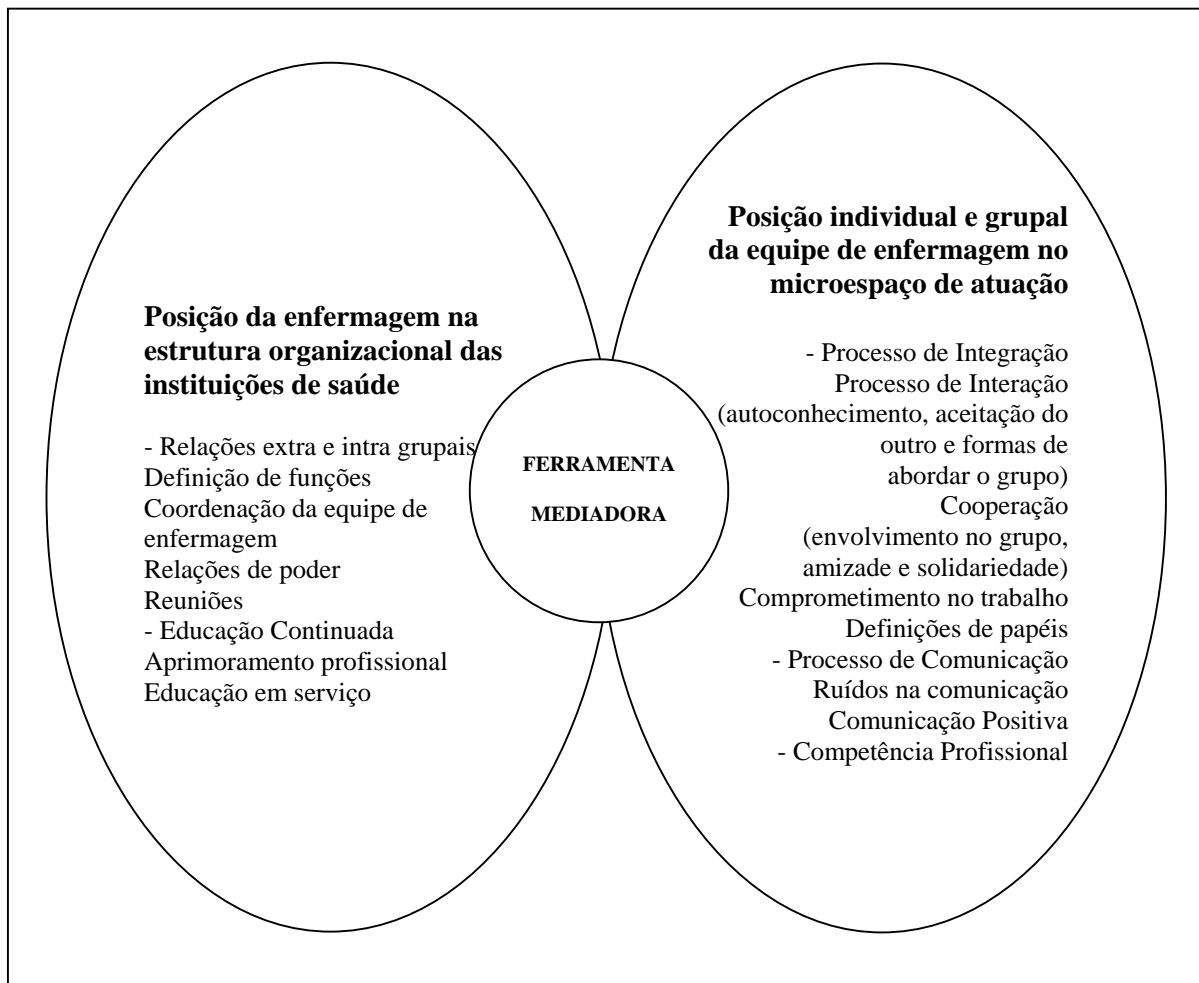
**Posição da enfermagem na estrutura organizacional das instituições de saúde**

- Relações extra e intra grupais
Definição de funções
Coordenação da equipe de enfermagem
Relações de poder
Reuniões
- Educação Continuada
Aprimoramento profissional
Educação em serviço

FERRAMENTA MEDIADORA

**Posição individual e grupal da equipe de enfermagem no microespaço de atuação**

- Processo de Integração
Processo de Interação (autoconhecimento, aceitação do outro e formas de abordar o grupo)
Cooperação (envolvimento no grupo, amizade e solidariedade)
Comprometimento no trabalho
Definições de papéis
- Processo de Comunicação
Ruídos na comunicação
Comunicação Positiva
- Competência Profissional